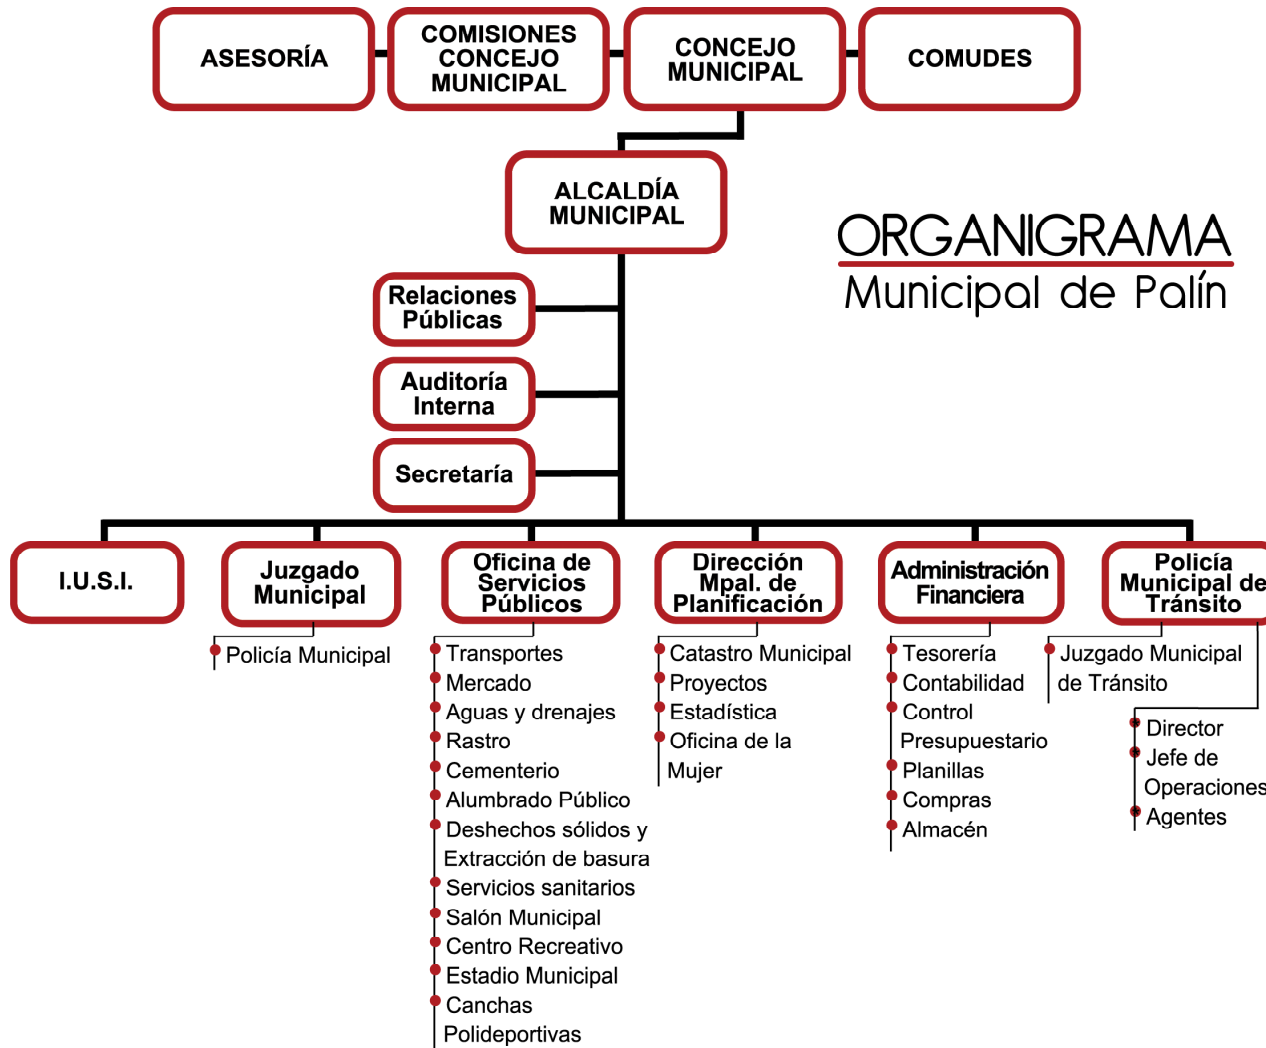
ASESORÍA

COMISIONES CONCEJO MUNICIPAL

CONCEJO MUNICIPAL

COMUDES

ALCALDÍA MUNICIPAL

ORGANIGRAMA
Municipal de Palín

Relaciones Públicas

Auditoría Interna

Secretaría

I.U.S.I.

Juzgado Municipal
Policía Municipal

Oficina de Servicios Públicos
Transportes
Mercado
Aguas y drenajes
Rastro
Cementerio
Alumbrado Público
Deshechos sólidos y Extracción de basura
Servicios sanitarios
Salón Municipal
Centro Recreativo
Estadio Municipal
Canchas Polideportivas

Dirección Mpal. de Planificación
Catastro Municipal
Proyectos
Estadística
Oficina de la Mujer

Administración Financiera
Tesorería
Contabilidad
Control Presupuestario
Planillas
Compras
Almacén

Policía Municipal de Tránsito
Juzgado Municipal de Tránsito
Director
Jefe de Operaciones
Agentes